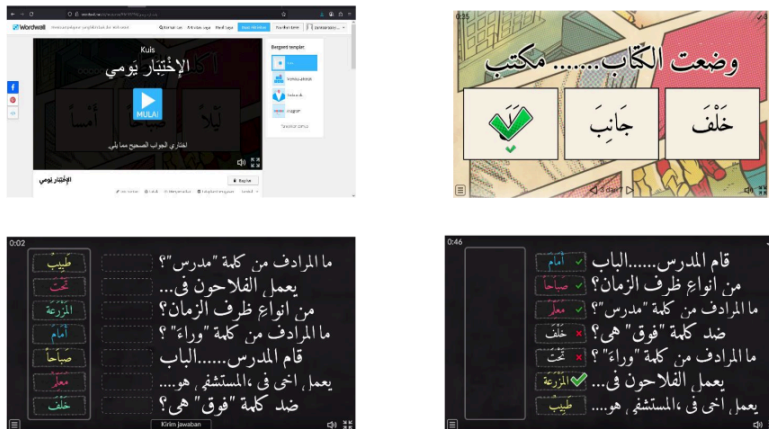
Wordwall
Kuis
الإختبار يومي
MULAI
اختاري الجواب الصحيح مما يلي.
الإختبار يومي
Bagikan
Bergantí templat

0:25
وضعت الكتاب......مكتب
خَلْفَ
جَانِبَ
بَيْنَ
3 dari 7

0:02
طبيب
تحت
المزرعة
أمام
صباحا
معلم
خلف
ما المرادف من كلمة "مدرس"؟
يعمل الفلاحون فى...
من انواع ظرف الزمان؟
ما المرادف من كلمة "وراء"؟
قام المدرس......الباب
يعمل اخى فى المستشفى هو...
ضد كلمة "فوق" هى؟
Kirim Jawaban

0:46
قام المدرس......الباب
أمام
من انواع ظرف الزمان؟
صباحا
ما المرادف من كلمة "مدرس"؟
معلم
ضد كلمة "فوق" هى؟
خلف
ما المرادف من كلمة "وراء"؟
تحت
يعمل الفلاحون فى...
المزرعة
يعمل اخى فى المستشفى هو...
طبيب